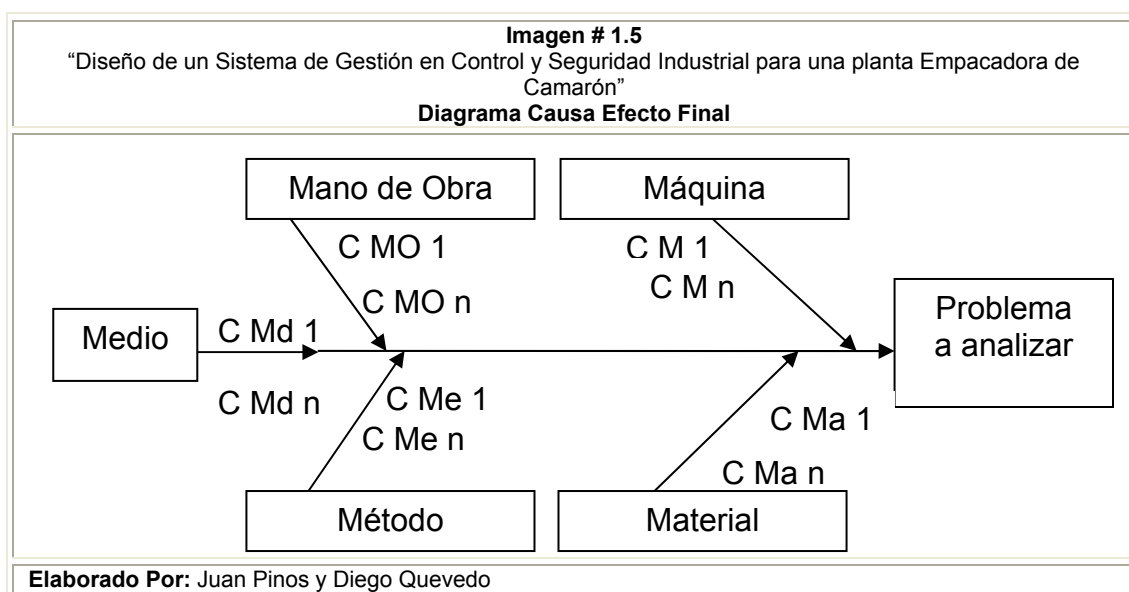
**Imagen # 1.5**
“Diseño de un Sistema de Gestión en Control y Seguridad Industrial para una planta Empacadora de Camarón”
**Diagrama Causa Efecto Final**

Mano de Obra
Máquina
C MO 1
C MO n
C M 1
C M n
Medio
C Md 1
Problema a analizar
C Md n
C Me 1
C Me n
C Ma 1
C Ma n
Método
Material

**Elaborado Por:** Juan Pinos y Diego Quevedo